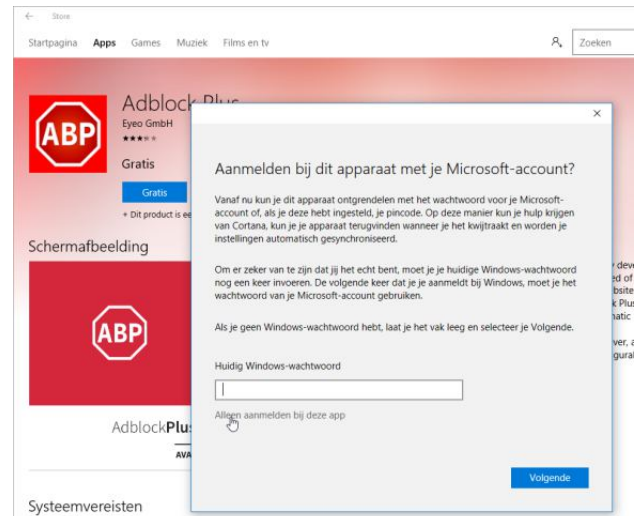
← Store

Startpagina Apps Games Muziek Films en tv

Zoeken

ABP

Adblock Plus

Eyeo GmbH

Gratis

Gratis

• Dit product is ee

Schermafbeelding

ABP

AdblockPlus

AVA

Systeemvereisten

×

Aanmelden bij dit apparaat met je Microsoft-account?

Vanaf nu kun je dit apparaat ontgrendelen met het wachtwoord voor je Microsoft-account of, als je deze hebt ingesteld, je pincode. Op deze manier kun je hulp krijgen van Cortana, kun je je apparaat terugvinden wanneer je het kwijtraakt en worden je instellingen automatisch gesynchroniseerd.

Om er zeker van te zijn dat jij het echt bent, moet je je huidige Windows-wachtwoord nog een keer invoeren. De volgende keer dat je je aanmeldt bij Windows, moet je het wachtwoord van je Microsoft-account gebruiken.

Als je geen Windows-wachtwoord hebt, laat je het vak leeg en selecteer je Volgende.

Huidig Windows-wachtwoord

Alleen aanmelden bij deze app

Volgende

y dev
ed of
ebsite
k Plus
natic

ver, a
gural